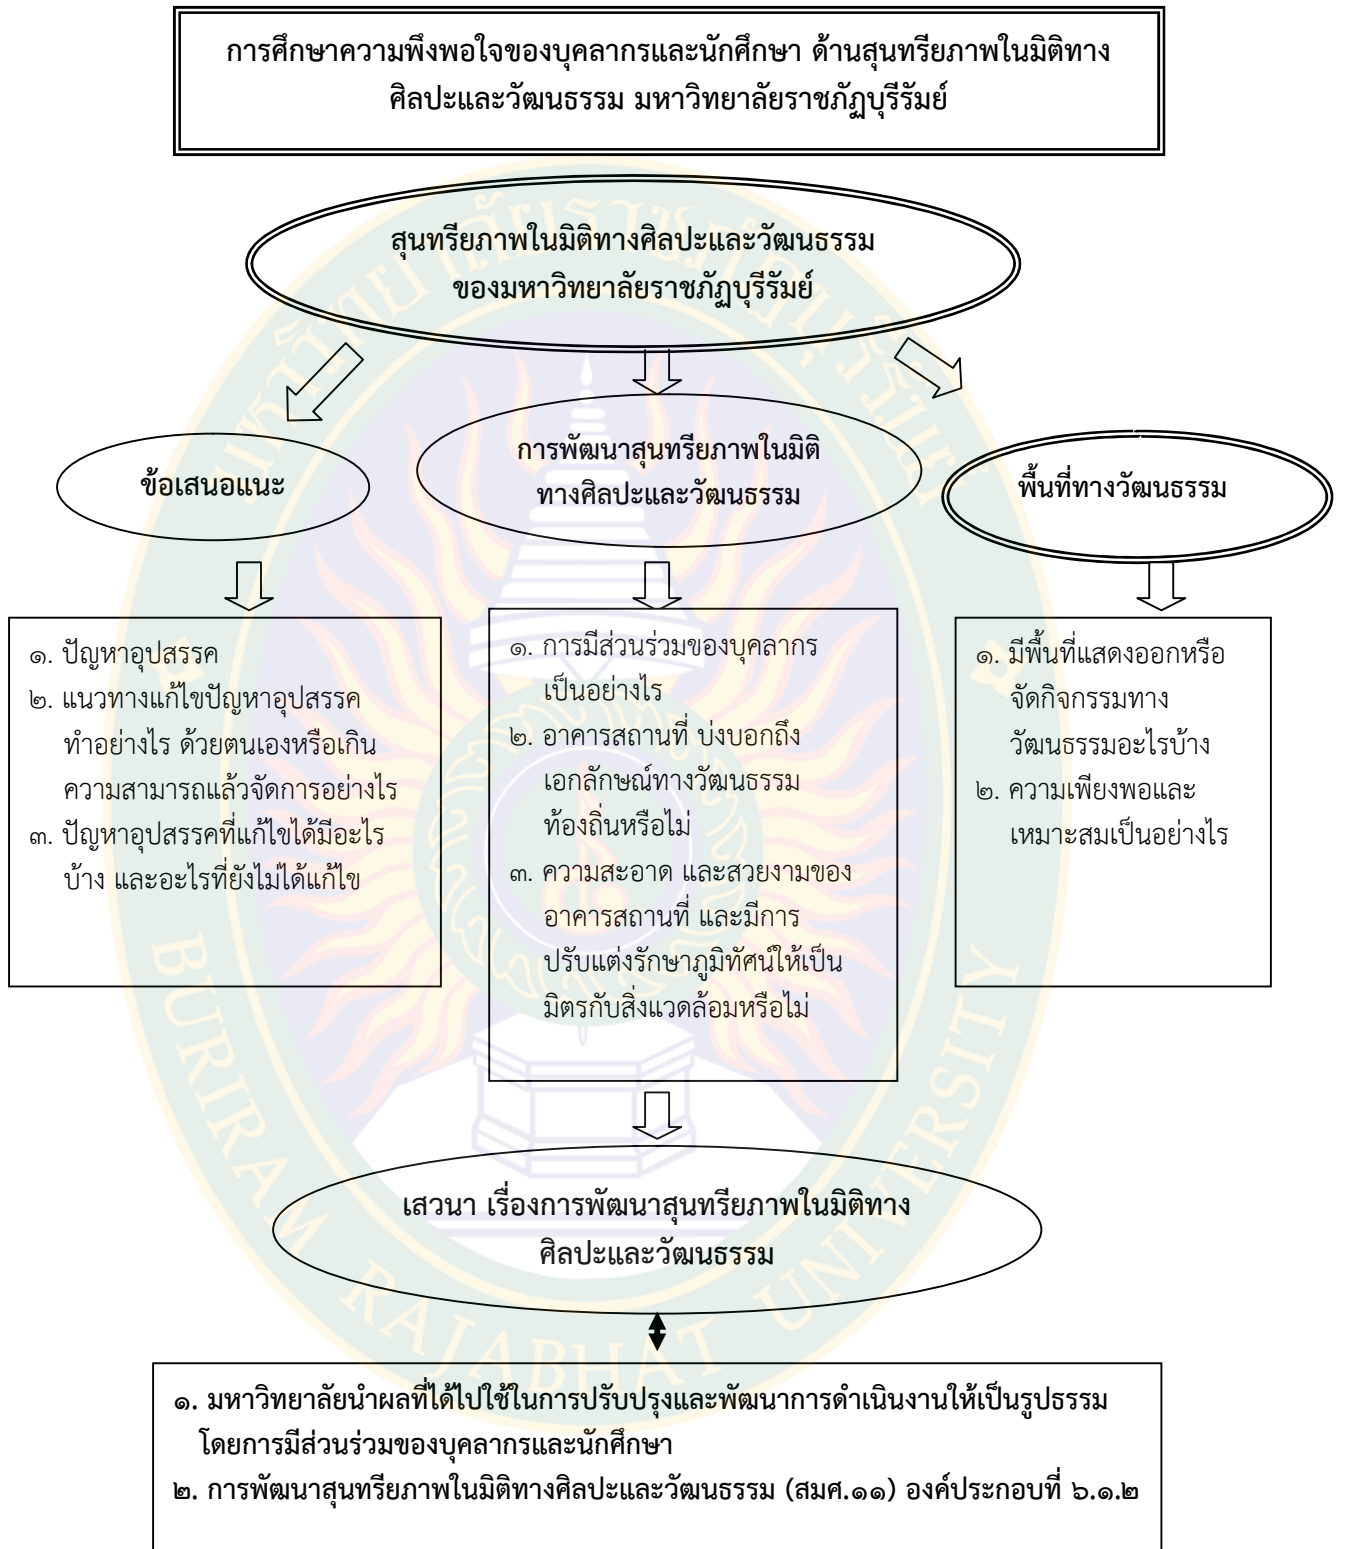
การศึกษาความพึงพอใจของบุคลากรและนักศึกษา ด้านสุนทรียภาพในมิติทางศิลปะและวัฒนธรรม มหาวิทยาลัยราชภัฏบุรีรัมย์

สุนทรียภาพในมิติทางศิลปะและวัฒนธรรม ของมหาวิทยาลัยราชภัฏบุรีรัมย์

ข้อเสนอแนะ

๑. ปัญหาอุปสรรค
๒. แนวทางแก้ไขปัญหาอุปสรรค ทำอย่างไร ด้วยตนเองหรือเกินความสามารถแล้วจัดการอย่างไร
๓. ปัญหาอุปสรรคที่แก้ไขได้มีอะไรบ้าง และอะไรที่ยังไม่ได้แก้ไข

การพัฒนาสุนทรียภาพในมิติทางศิลปะและวัฒนธรรม

๑. การมีส่วนร่วมของบุคลากรเป็นอย่างไร
๒. อาคารสถานที่ บ่งบอกถึงเอกลักษณ์ทางวัฒนธรรมท้องถิ่นหรือไม่
๓. ความสะอาด และสวยงามของอาคารสถานที่ และมีการปรับแต่งรักษาภูมิทัศน์ให้เป็นมิตรกับสิ่งแวดล้อมหรือไม่

พื้นที่ทางวัฒนธรรม

๑. มีพื้นที่แสดงออกหรือจัดกิจกรรมทางวัฒนธรรมอะไรบ้าง
๒. ความเพียงพอและเหมาะสมเป็นอย่างไร

เสวนา เรื่องการพัฒนาสุนทรียภาพในมิติทางศิลปะและวัฒนธรรม

๑. มหาวิทยาลัยนำผลที่ได้ไปใช้ในการปรับปรุงและพัฒนาการดำเนินงานให้เป็นรูปธรรม โดยการมีส่วนร่วมของบุคลากรและนักศึกษา
๒. การพัฒนาสุนทรียภาพในมิติทางศิลปะและวัฒนธรรม (สมศ.๑๑) องค์ประกอบที่ ๖.๑.๒